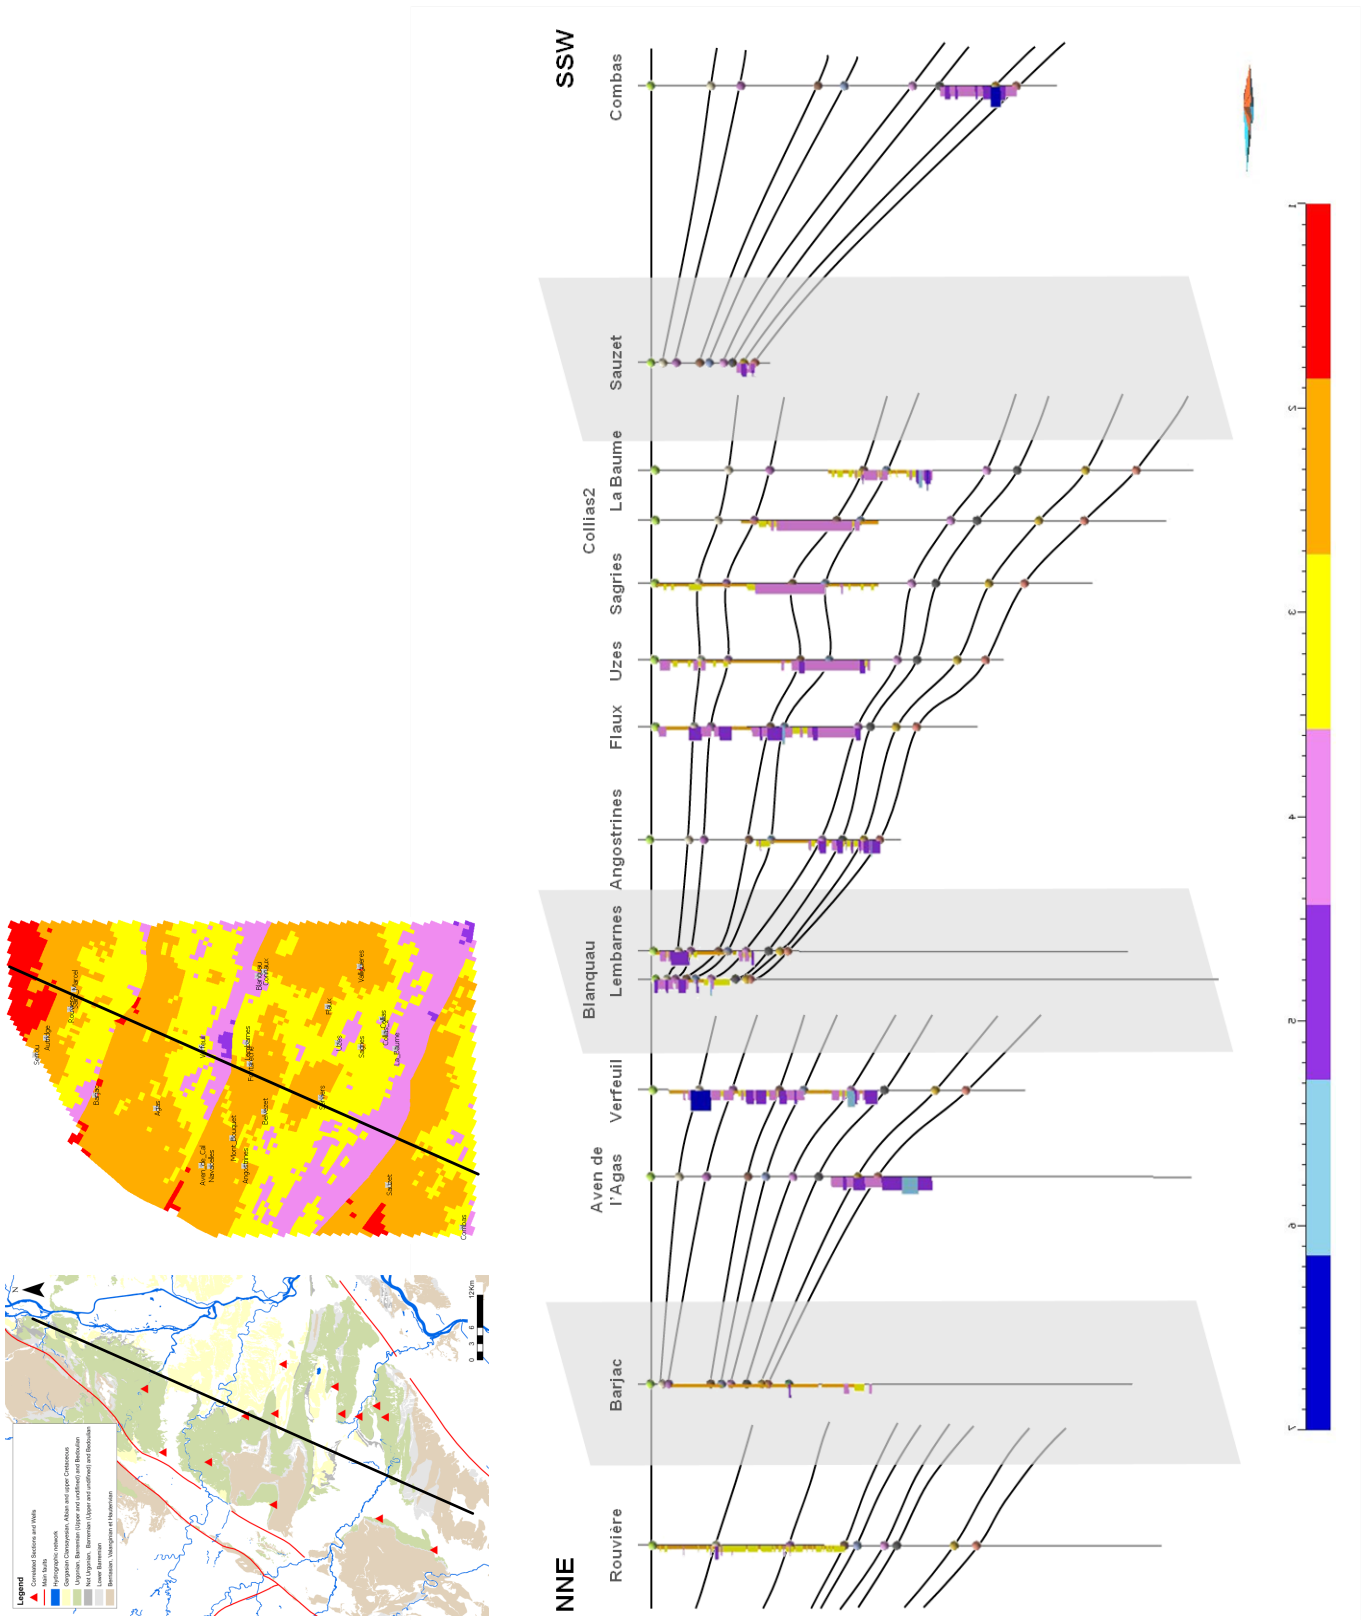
SSW

Combas

Sauzet

La Baume

Collias2

Sagries

Uzes

Flaux

Angostrines

Lembarnes

Blanquau

Verfeuil

Aven de l'Agas

Barjac

Rouvière

NNE

1

2

3

4

5

6

7

Serrou

Autridge

Rocher_Marcel

Barjac

Agas

Verfeuil

Lembarnes

Fontarèche

Blanquau

Collias

Flaux

Uzes

Sagries

Vallabrègues

Collias

La_Baume

Aven_de_Cal

Navacelles

Mont_Bouquet

Angostrines

Belvezet

Sauzet

Combas

N

0 3 6 12Km

Legend

Correlated Sections and Wells

Main faults

Hydrographic network

Gargasian, Cenomanian, Albian and upper Cretaceous

Urgonian, Barremian (Upper and undifined) and Bedoulian

Not Urgonian, Barremian (Upper and undifined) and Bedoulian

Lower Barremian

Berriasian, Valanginian et Hauterivian